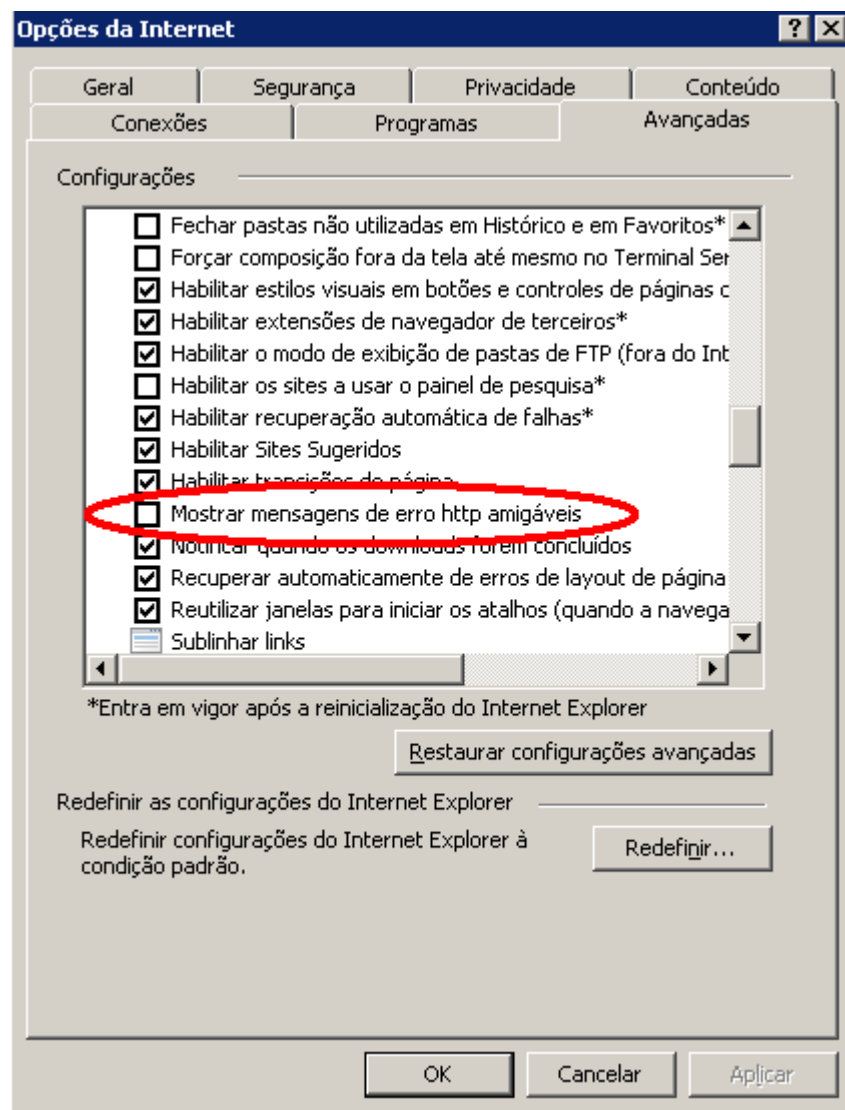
Opções da Internet

?

X

Geral | Segurança | Privacidade | Conteúdo

Conexões | Programas | Avançadas

Configurações

Fechar pastas não utilizadas em Histórico e em Favoritos*
Forçar composição fora da tela até mesmo no Terminal Ser
Habilitar estilos visuais em botões e controles de páginas c
Habilitar extensões de navegador de terceiros*
Habilitar o modo de exibição de pastas de FTP (fora do Int
Habilitar os sites a usar o painel de pesquisa*
Habilitar recuperação automática de falhas*
Habilitar Sites Sugeridos
Habilitar transições de página
Mostrar mensagens de erro http amigáveis
Notificar quando os downloads forem concluídos
Recuperar automaticamente de erros de layout de página
Reutilizar janelas para iniciar os atalhos (quando a navega
Sublinhar links

*Entra em vigor após a reinicialização do Internet Explorer

Restaurar configurações avançadas

Redefinir as configurações do Internet Explorer

Redefinir configurações do Internet Explorer à condição padrão.

Redefinir...

OK

Cancelar

Aplicar